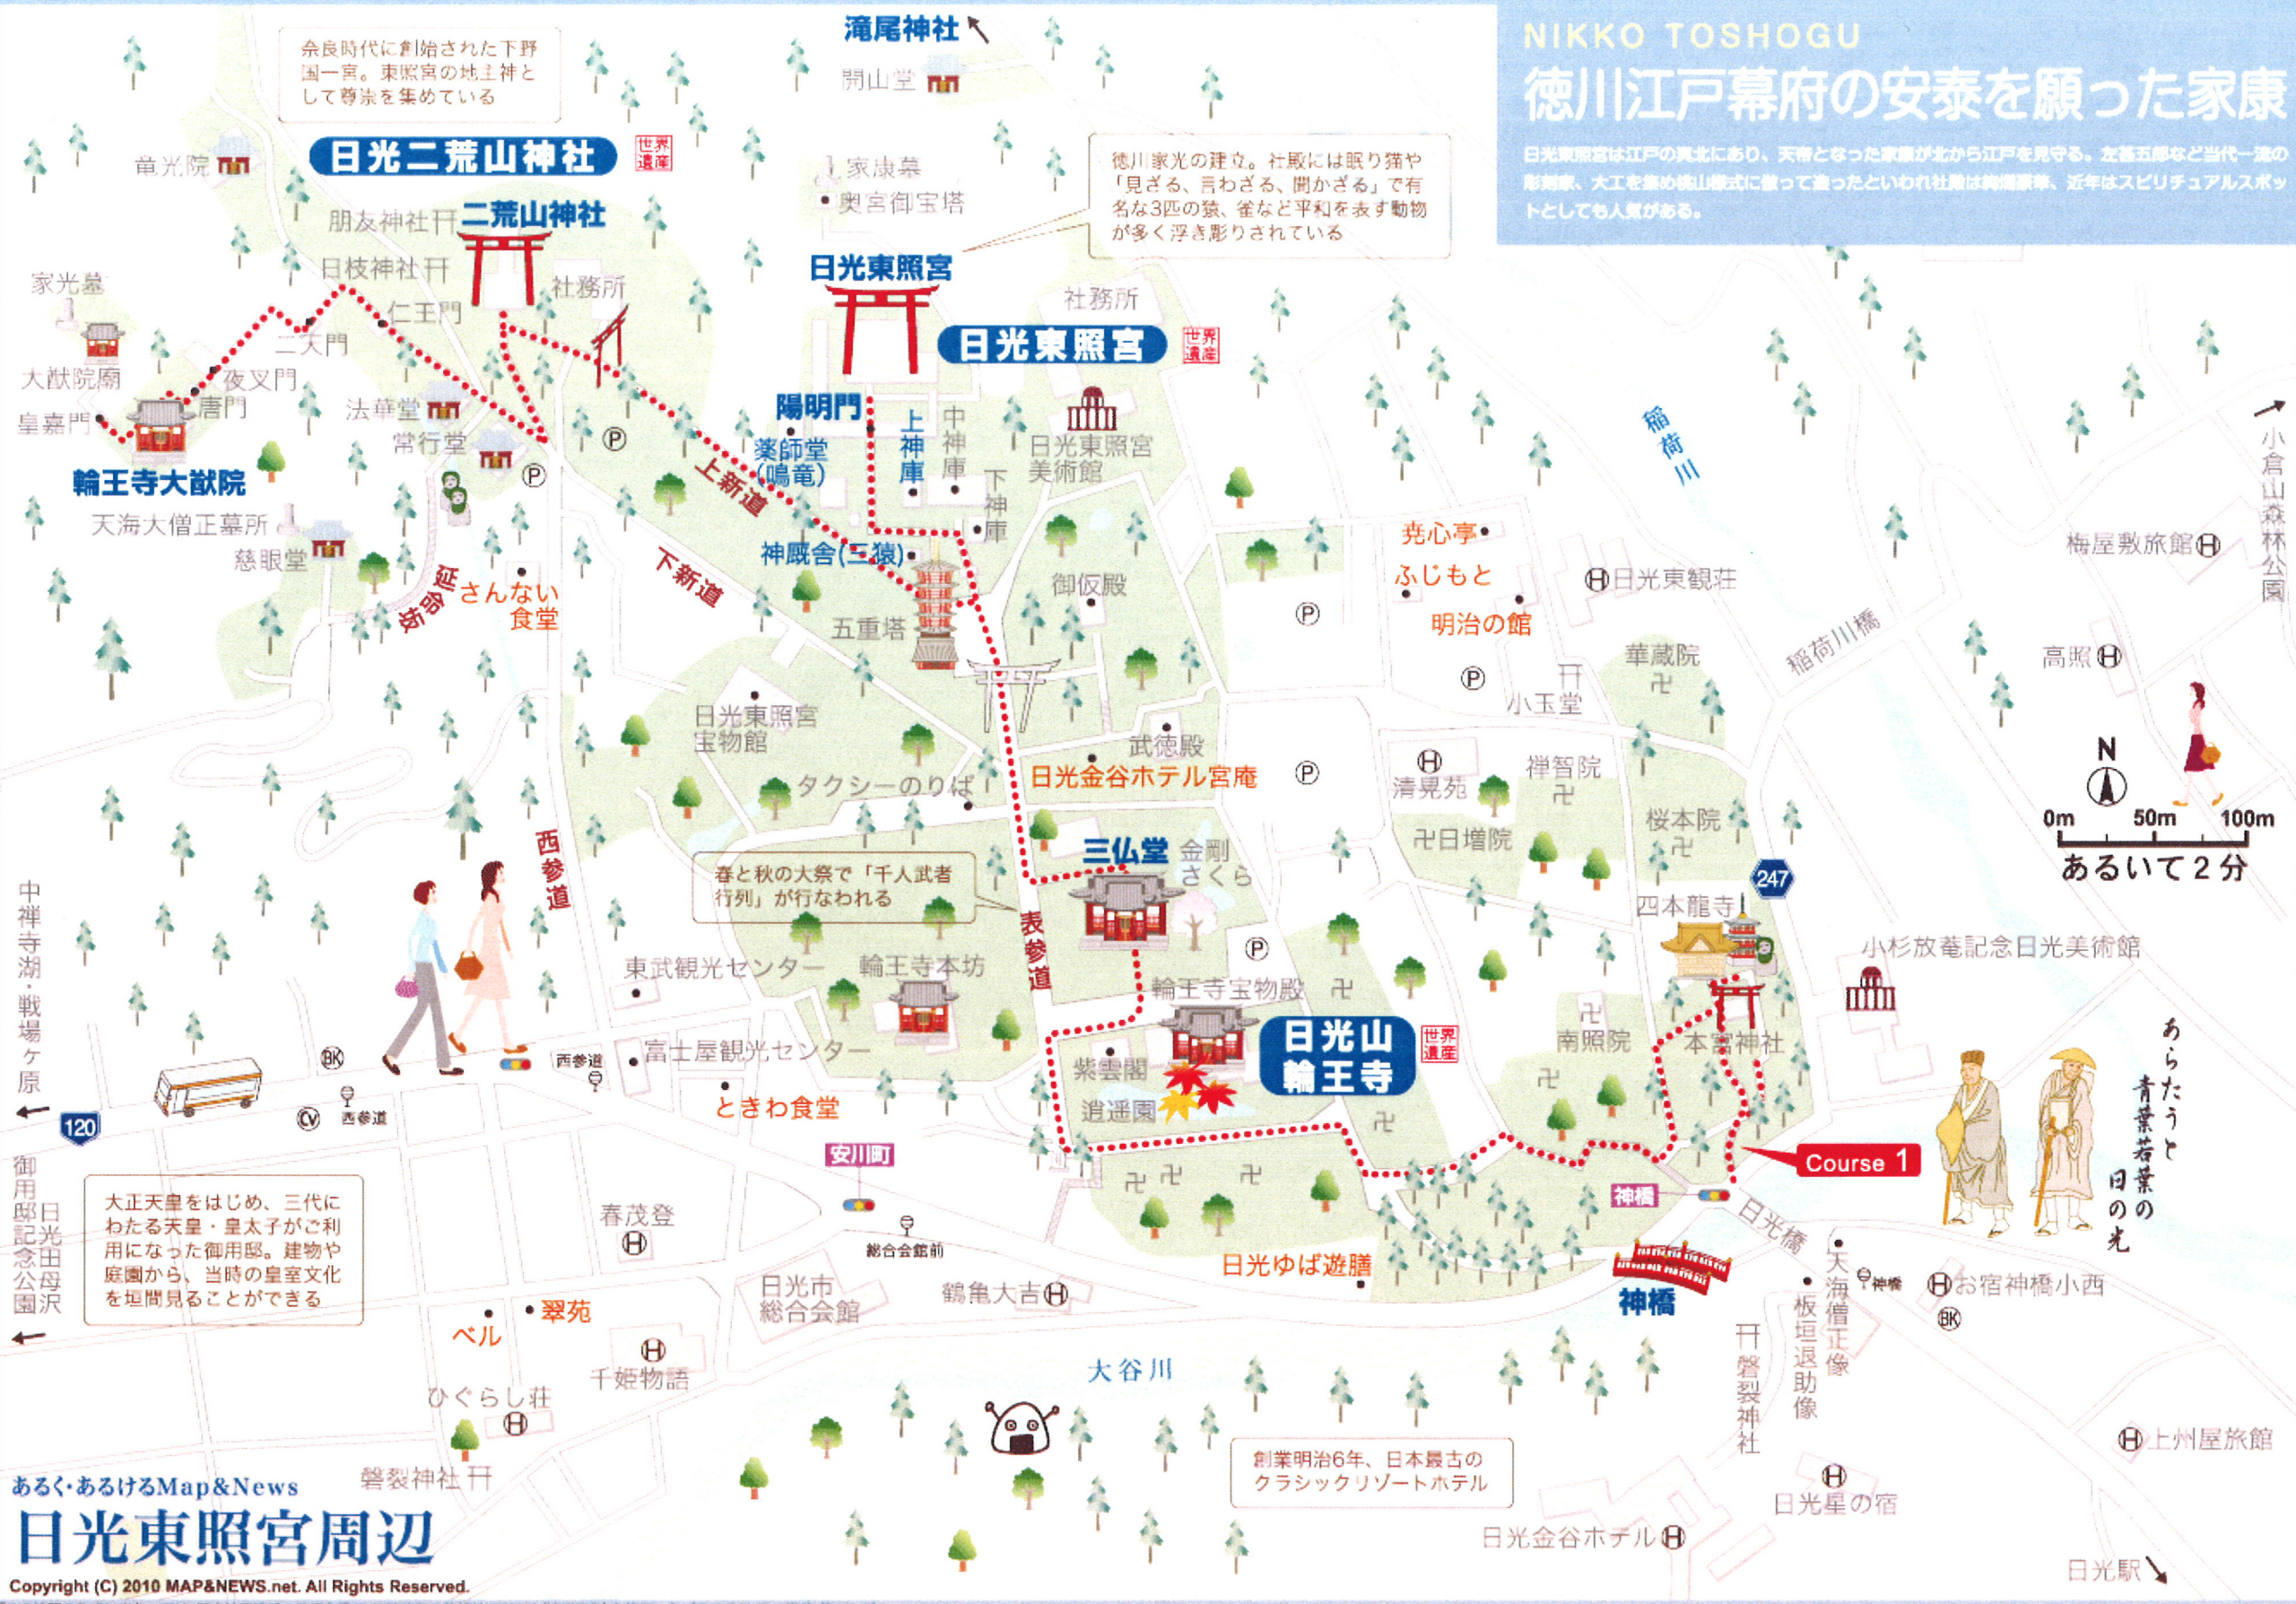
NIKKO TOSHOGU
徳川江戸幕府の安泰を願った家康

日光東照宮は江戸の真北にあり、天神となった家康が北から江戸を見守る。左甚五郎など当代一流の彫刻家、大工を集め桃山様式に倣って造ったといわれ社殿は絢爛豪華、近年はスピリチュアルスポットとしても人気がある。

奈良時代に創始された下野国一宮。東照宮の地主神として尊崇を集めている

徳川家光の建立。社殿には眠り猫や「見ざる、言わざる、聞かざる」で有名な3匹の猿、雀など平和を表す動物が多く浮き彫りされている

滝尾神社
開山堂
竜光院
日光二荒山神社
世界遺産
家康墓
奥宮御宝塔
朋友神社
二荒山神社
日枝神社
社務所
日光東照宮
家光墓
仁王門
二天門
社務所
日光東照宮
世界遺産
大猷院廟
夜叉門
唐門
皇嘉門
法華堂
陽明門
常行堂
輪王寺大猷院
薬師堂（鳴竜）
上神庫
中神庫
下神庫
日光東照宮美術館
稲荷川
小倉山森林公園
上新道
天海大僧正墓所
慈眼堂
神厩舎（三猿）
延命坂
さんない食堂
下新道
五重塔
御仮殿
尭心亭
ふじもと
日光東観荘
梅屋敷旅館
明治の館
稲荷川橋
高照
華蔵院
小玉堂
日光東照宮宝物館
武徳殿
タクシーのりば
日光金谷ホテル宮庵
清晃苑
禅智院
日増院
桜本院
N
0m
50m
100m
あるいて２分
三仏堂
金剛さくら
西参道
春と秋の大祭で「千人武者行列」が行なわれる
247
四本龍寺
中禅寺湖・戦場ヶ原
表参道
東武観光センター
輪王寺本坊
小杉放菴記念日光美術館
輪王寺宝物殿
日光山輪王寺
世界遺産
BK
西参道
富士屋観光センター
南照院
本宮神社
紫雲閣
あらたうと青葉若葉の日の光
120
西参道
ときわ食堂
逍遥園
Course 1
安川町
神橋
日光橋
大正天皇をはじめ、三代にわたる天皇・皇太子がご利用になった御用邸。建物や庭園から、当時の皇室文化を垣間見ることができる
日光田母沢御用邸記念公園
春茂登
総合会館前
日光ゆば遊膳
日光市総合会館
鶴亀大吉
天海僧正像
神橋
お宿神橋小西
BK
神橋
板垣退助像
ベル
翠苑
千姫物語
大谷川
磐裂神社
ひぐらし荘
上州屋旅館
創業明治6年、日本最古のクラシックリゾートホテル
日光星の宿
あるく・あるけるMap&News
磐裂神社
日光東照宮周辺
日光金谷ホテル
日光駅
Copyright (C) 2010 MAP&NEWS.net. All Rights Reserved.